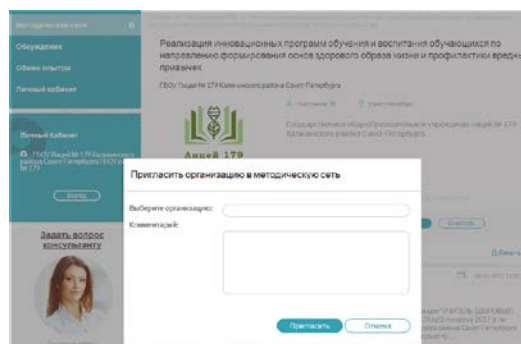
Методические сети

Обсуждения

Обмен опытом

Личный кабинет

Реализация инновационных программ обучения и воспитания обучающихся по направлению формирования основ здорового образа жизни и профилактики вредных привычек

ГБОУ Лицей № 179 Калининского района Санкт-Петербурга

Участников: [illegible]

Государственное общеобразовательное учреждение лицей № 179 Калининского района Санкт-Петербурга

Личный кабинет

ГБОУ Лицей № 179 Калининского района Санкт-Петербурга ГБОУ Лицей № 179

Выход

Лицей 179

Задать вопрос консультанту

Пригласить организацию в методическую сеть

Выберите организацию:

Комментарий:

Пригласить

Отмена

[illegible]

Добавить

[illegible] «УЧИТЕЛЬ ЗДОРОВЬЯ» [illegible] Санкт-Петербурга